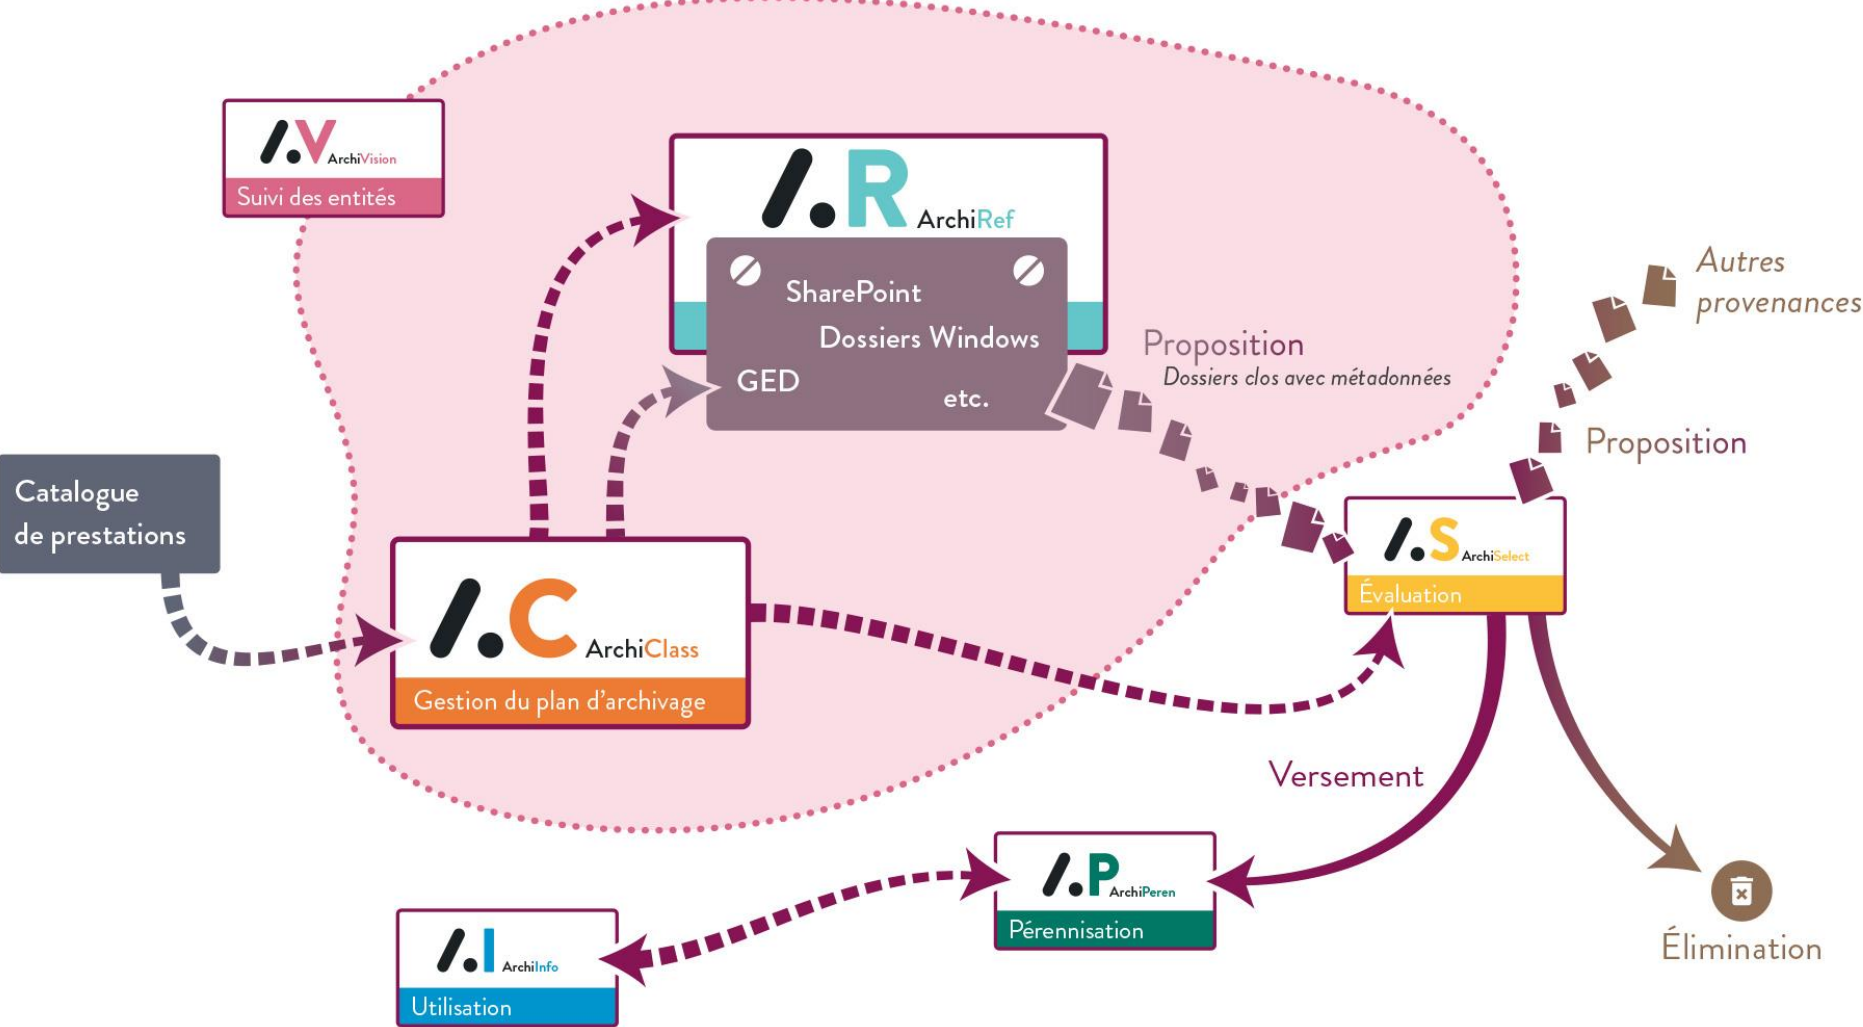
/.V ArchiVision
Suivi des entités

/.R ArchiRef

SharePoint
Dossiers Windows
GED
etc.

Autres provenances

Proposition
Dossiers clos avec métadonnées

Proposition

Catalogue de prestations

/.C ArchiClass
Gestion du plan d'archivage

/.S ArchiSelect
Évaluation

Versement

/.P ArchiPeren
Pérennisation

Élimination

/.I ArchiInfo
Utilisation